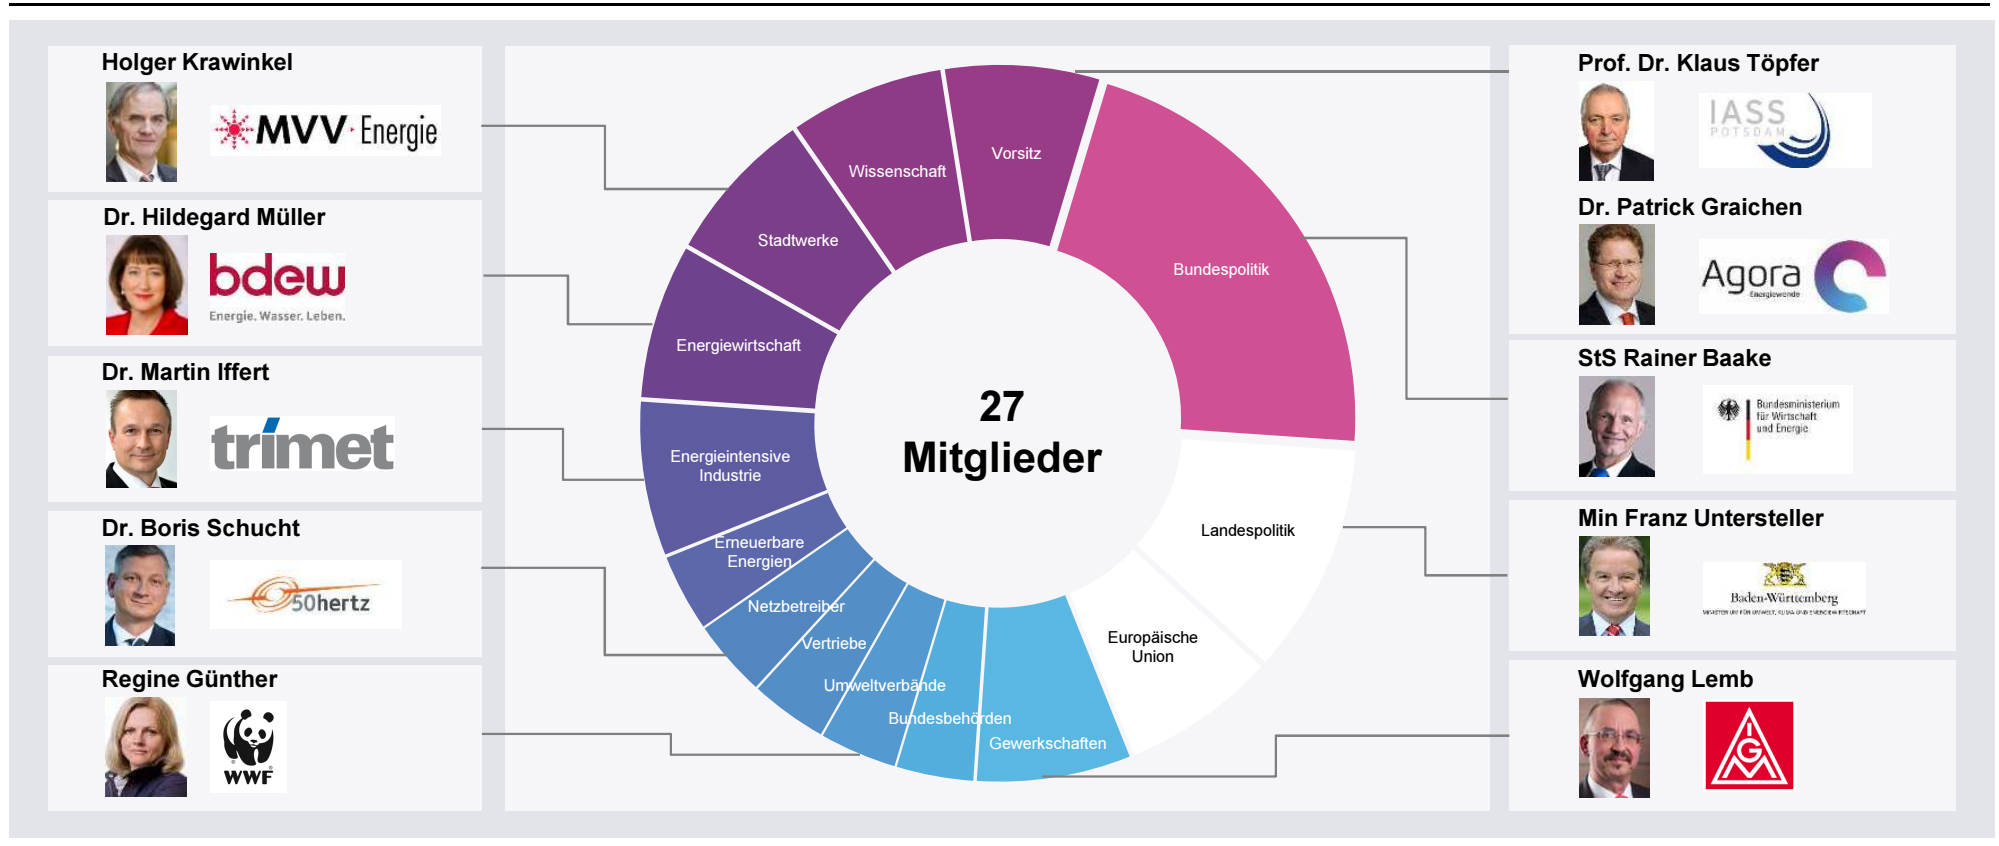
Holger Krawinkel

MVV Energie

Dr. Hildegard Müller

bdew
Energie. Wasser. Leben.

Dr. Martin Iffert

trimet

Dr. Boris Schucht

50hertz

Regine Günther

WWF

Vorsitz
Wissenschaft
Stadtwerke
Energiewirtschaft
Energieintensive Industrie
Erneuerbare Energien
Netzbetreiber
Vertriebe
Umweltverbände
Bundesbehörden
Gewerkschaften
Europäische Union
Landespolitik
Bundespolitik

27
Mitglieder

Prof. Dr. Klaus Töpfer

IASS POTSDAM

Dr. Patrick Graichen

Agora Energiewende

StS Rainer Baake

Bundesministerium für Wirtschaft und Energie

Min Franz Untersteller

Baden-Württemberg
MINISTERIUM FÜR UMWELT, KLIMA UND ENERGIEWIRTSCHAFT

Wolfgang Lemb

IG M